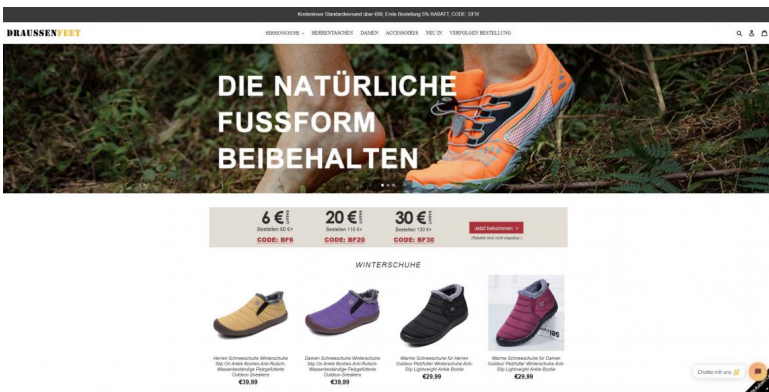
Kostenloser Standardversand über 49$, Erste Bestellung 5% RABATT, CODE: DF5!

DRAUSSENFEET

HERRENSCHUHE HERRENTASCHEN DAMEN ACCESSOIRES NEU IN VERFOLGEN BESTELLUNG

DIE NATÜRLICHE FUSSFORM BEIBEHALTEN

6 € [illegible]
Bestellen 60 €+
CODE: BF6

20 € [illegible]
Bestellen 110 €+
CODE: BF20

30 € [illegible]
Bestellen 130 €+
CODE: BF30

Jetzt bekommen
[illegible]

WINTERSCHUHE

Herren Schneeschuhe Winterschuhe Slip On Ankle Booties Anti-Rutsch-Wasserbeständige Pelzgefütterte Outdoor-Sneakers
€39,99

Damen Schneeschuhe Winterschuhe Slip On Ankle Booties Anti-Rutsch-Wasserbeständige Pelzgefütterte Outdoor-Sneakers
€39,99

Warme Schneeschuhe für Herren Outdoor Pelzfutter Winterschuhe Anti-Slip Lightweight Ankle Bootie
€29,99

Warme Schneeschuhe für Damen Outdoor Pelzfutter Winterschuhe Anti-Slip Lightweight Ankle Bootie
€29,99

Chatte mit uns